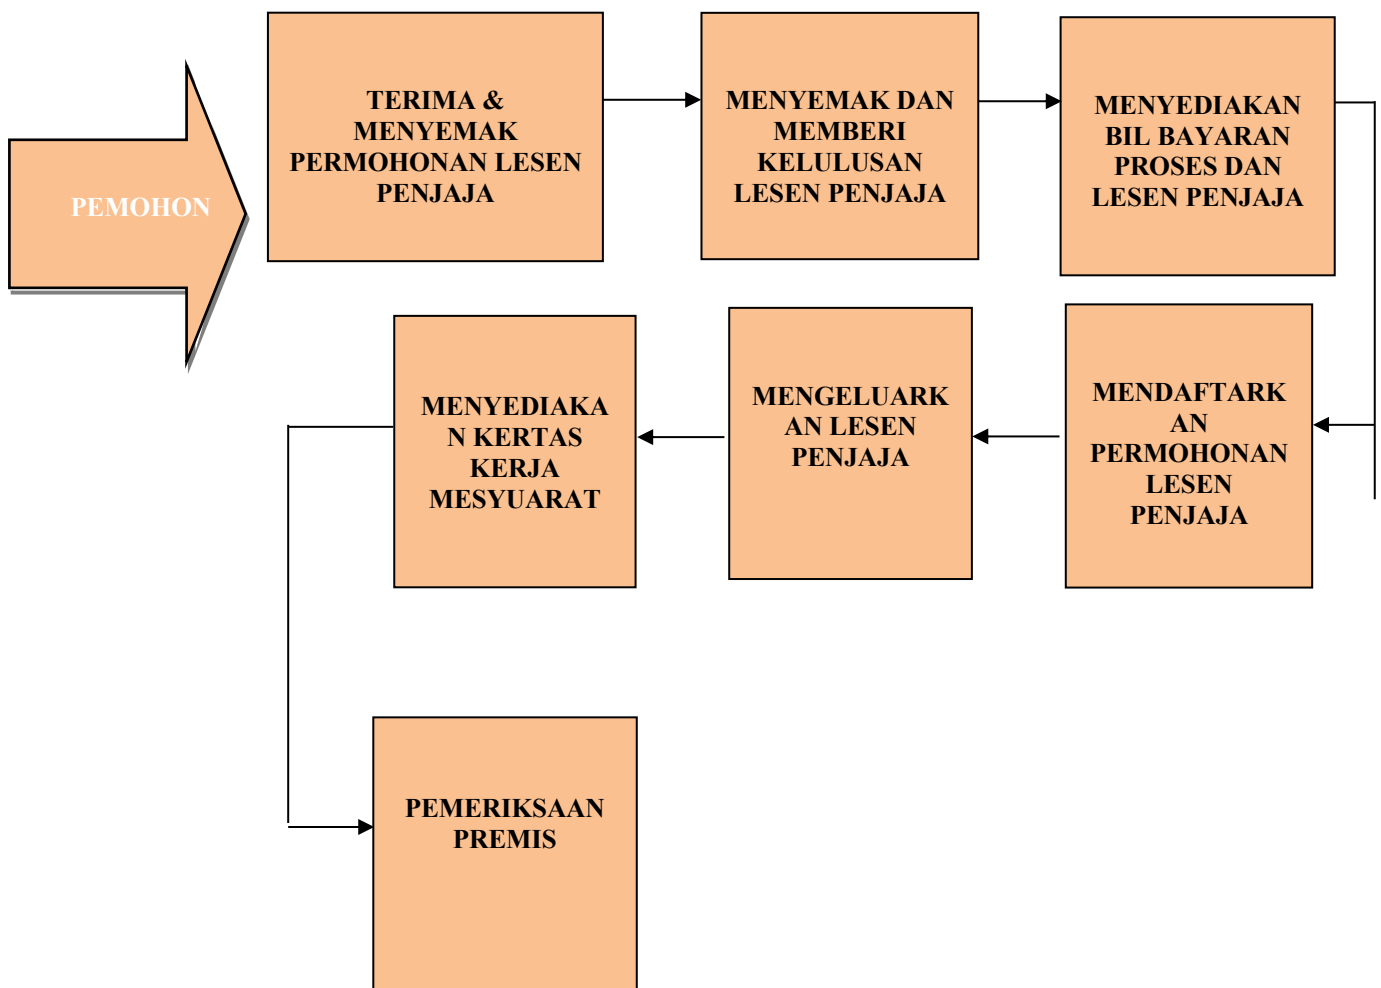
PEMOHON

TERIMA & MENYEMAK PERMOHONAN LESEN PENJAJA

MENYEMAK DAN MEMBERI KELULUSAN LESEN PENJAJA

MENYEDIAKAN BIL BAYARAN PROSES DAN LESEN PENJAJA

MENDAFTARKAN PERMOHONAN LESEN PENJAJA

MENGELUARKAN LESEN PENJAJA

MENYEDIAKAN KERTAS KERJA MESYUARAT

PEMERIKSAAN PREMIS